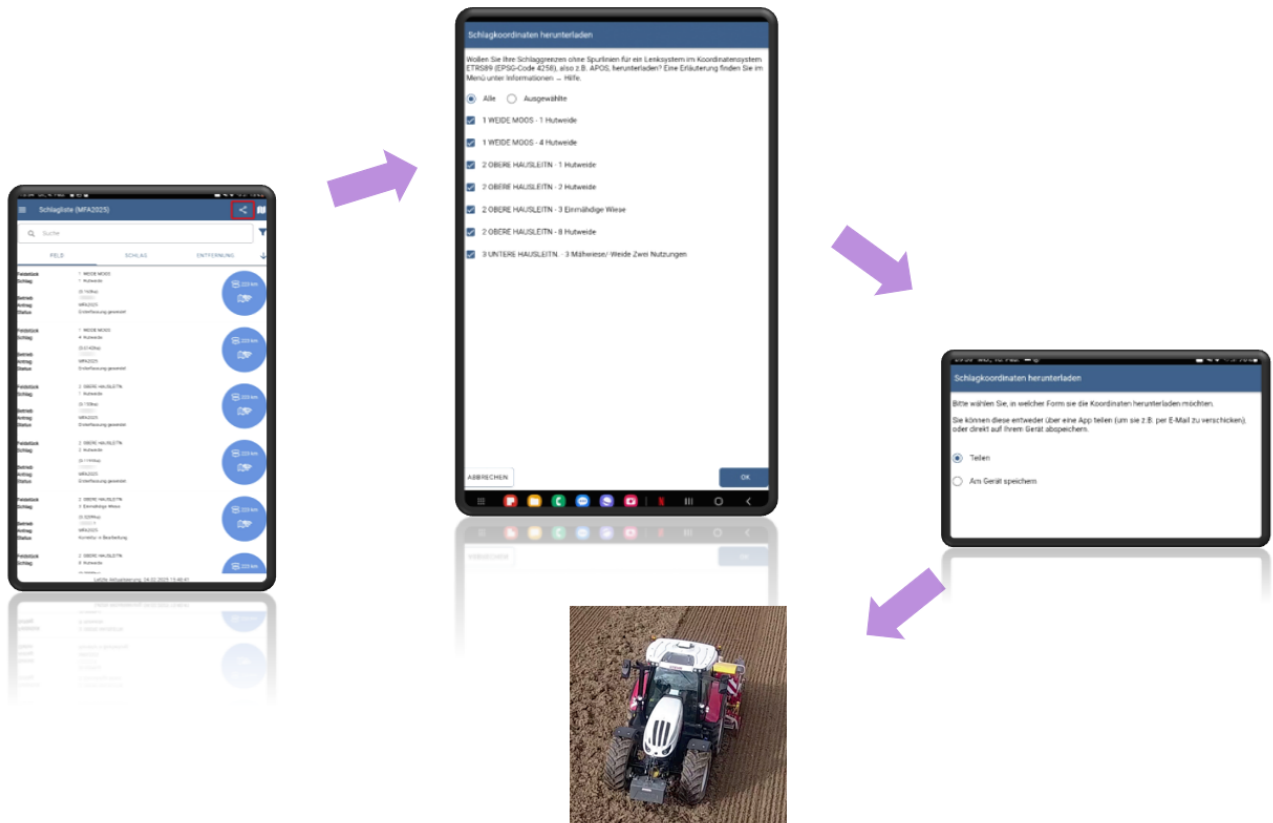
Schlagliste (MFA2025)

Suche

FELD | SCHLAG | ENTFERNUNG

Feldstück 1 WEIDE MOOS
Schlag 1 Hutweide
Betrieb
Antrag MFA2025
Status Ersterfassung gesendet

Feldstück 1 WEIDE MOOS
Schlag 4 Hutweide
Betrieb
Antrag MFA2025
Status Ersterfassung gesendet

Feldstück 2 OBERE HAUSLEITN
Schlag 1 Hutweide
Betrieb
Antrag MFA2025
Status Ersterfassung gesendet

Feldstück 2 OBERE HAUSLEITN
Schlag 2 Hutweide
Betrieb
Antrag MFA2025
Status Ersterfassung gesendet

Feldstück 2 OBERE HAUSLEITN
Schlag 3 Einmähdige Wiese
Betrieb
Antrag MFA2025
Status Korrektur in Bearbeitung

Feldstück 2 OBERE HAUSLEITN
Schlag 8 Hutweide

Letzte Aktualisierung: 24.02.2025 13:40:41

Schlagkoordinaten herunterladen

Wollen Sie Ihre Schlaggrenzen ohne Spurlinien für ein Lenksystem im Koordinatensystem ETRS89 (EPSG-Code 4258), also z.B. APOS, herunterladen? Eine Erläuterung finden Sie im Menü unter Informationen → Hilfe.

Alle Ausgewählte

1 WEIDE MOOS - 1 Hutweide
1 WEIDE MOOS - 4 Hutweide
2 OBERE HAUSLEITN - 1 Hutweide
2 OBERE HAUSLEITN - 2 Hutweide
2 OBERE HAUSLEITN - 3 Einmähdige Wiese
2 OBERE HAUSLEITN - 8 Hutweide
3 UNTERE HAUSLEITN. - 3 Mähwiese/-Weide Zwei Nutzungen

ABBRECHEN
OK

Schlagkoordinaten herunterladen

Bitte wählen Sie, in welcher Form sie die Koordinaten herunterladen möchten.

Sie können diese entweder über eine App teilen (um sie z.B. per E-Mail zu verschicken), oder direkt auf Ihrem Gerät abspeichern.

Teilen
Am Gerät speichern